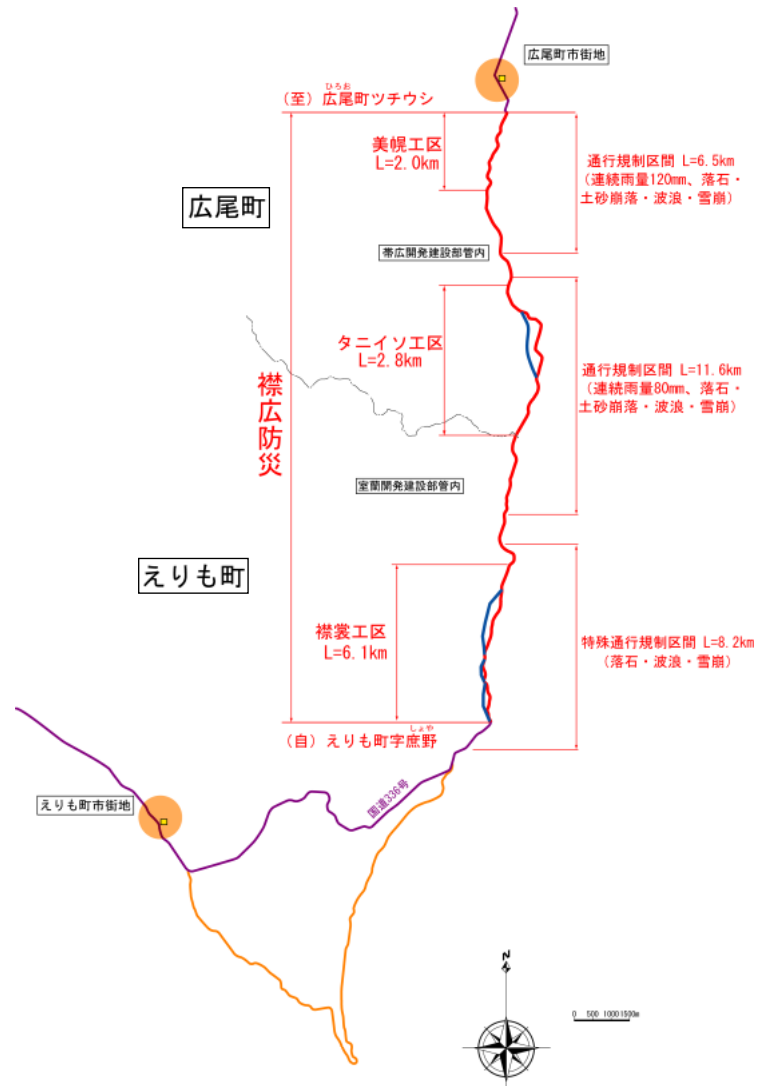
広尾町市街地

(至) 広尾町ツチウシ

美幌工区
L=2.0km

通行規制区間 L=6.5km
(連続雨量120mm、落石・土砂崩落・波浪・雪崩)

広尾町

帯広開発建設部管内

タニイソ工区
L=2.8km

通行規制区間 L=11.6km
(連続雨量80mm、落石・土砂崩落・波浪・雪崩)

襟広防災

室蘭開発建設部管内

えりも町

襟裳工区
L=6.1km

特殊通行規制区間 L=8.2km
(落石・波浪・雪崩)

(自) えりも町字庶野

えりも町市街地

国道336号

N

0 500 1000 1500m